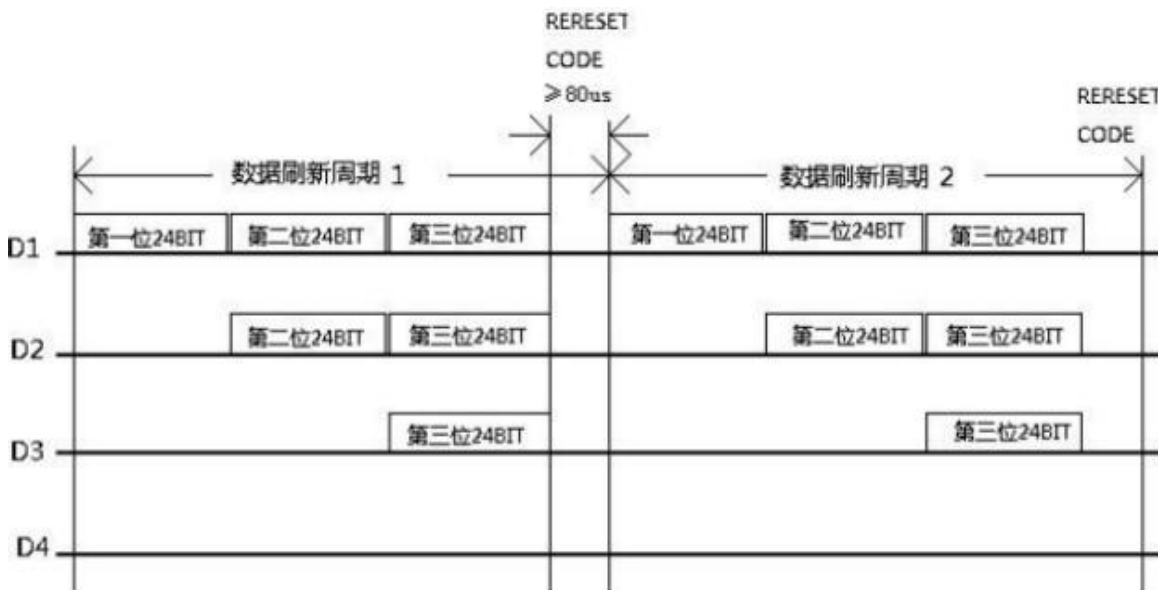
RERESET CODE ≥80us

RERESET CODE

数据刷新周期 1

数据刷新周期 2

D1
第一位24BIT 第二位24BIT 第三位24BIT
第一位24BIT 第二位24BIT 第三位24BIT

D2
第二位24BIT 第三位24BIT
第二位24BIT 第三位24BIT

D3
第三位24BIT
第三位24BIT

D4